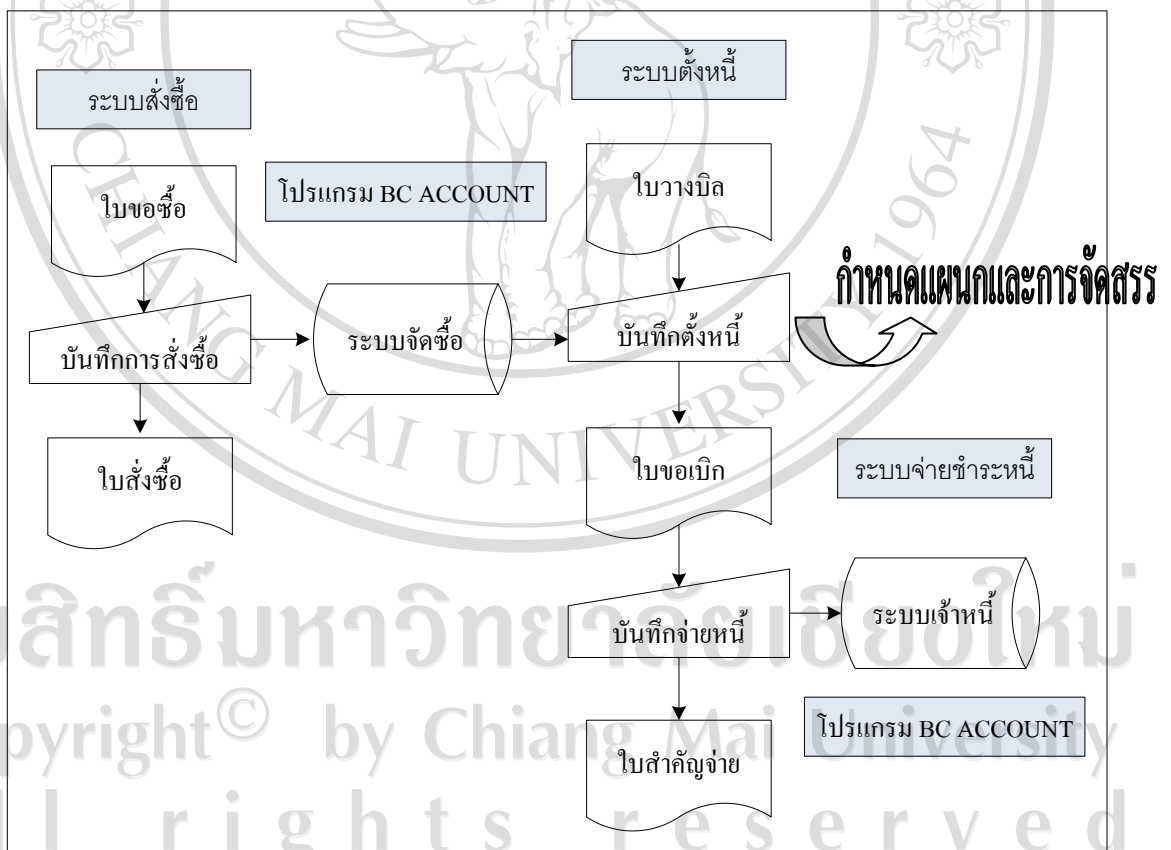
ระบบสั่งซื้อ

ระบบตั้งหนี้

ใบขอซื้อ

โปรแกรม BC ACCOUNT

ใบวางบิล

กำหนดแผนกและการจัดสรร

บันทึกการสั่งซื้อ

ระบบจัดซื้อ

บันทึกตั้งหนี้

ใบสั่งซื้อ

ใบขอเบิก

ระบบจ่ายชำระหนี้

บันทึกจ่ายหนี้

ระบบเจ้าหนี้

โปรแกรม BC ACCOUNT

ใบสำคัญจ่าย

CHIANG MAI UNIVERSITY 1964

ลิขสิทธิ์มหาวิทยาลัยเชียงใหม่
Copyright© by Chiang Mai University
All rights reserved